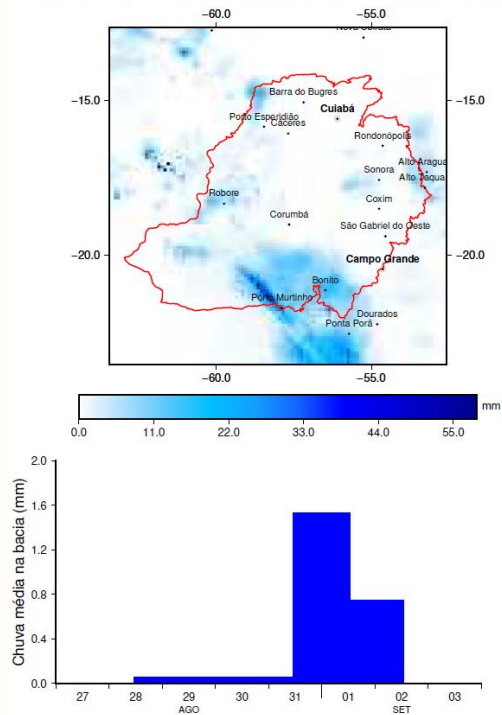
-60.0
-55.0
Novo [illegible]
-15.0
-15.0
Barra do Bugres
Cuiabá
Porto Esperidião
Cáceres
Rondonópolis
Alto Araguaia
Sonora
Alto Taquari
Coxim
Robore
Corumbá
São Gabriel do Oeste
-20.0
-20.0
Campo Grande
Bonito
Porto Murtinho
Dourados
Ponta Porã
-60.0
-55.0

mm
0.0
11.0
22.0
33.0
44.0
55.0

Chuva média na bacia (mm)
2.0
1.6
1.2
0.8
0.4
0.0
27
28
29
AGO
30
31
01
02
SET
03